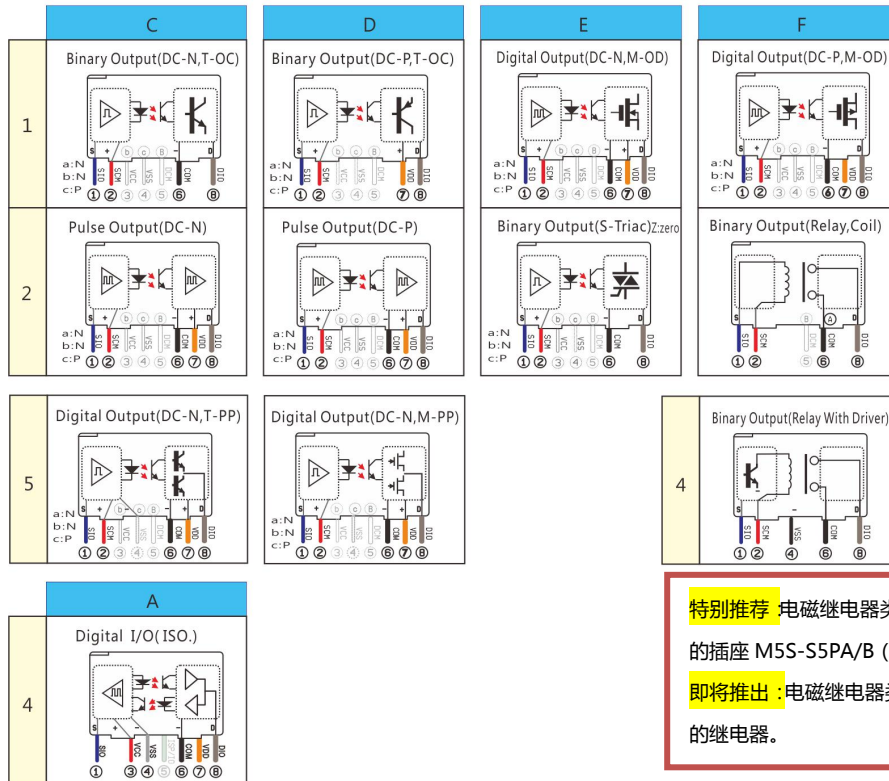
| | C | D | E | F |
|---|---|---|---|---|
| 1 | Binary Output(DC-N,T-OC) S + b c B - D a:N b:N c:P SIO SCM VCC VSS COM DIO ① ② ③ ④ ⑤ ⑧ | Binary Output(DC-P,T-OC) S + b c B - D a:N b:N c:P SIO SCM VCC VSS COM VDD DIO ① ② ③ ④ ⑤ ⑦ ⑧ | Digital Output(DC-N,M-OD) S + b c B - D a:N b:N c:P SIO SCM VCC VSS COM VDD DIO ① ② ③ ④ ⑤ ⑥ ⑦ ⑧ | Digital Output(DC-P,M-OD) S + b c B - D a:N b:N c:P SIO SCM VCC VSS COM VDD DIO ① ② ③ ④ ⑤ ⑥ ⑦ ⑧ |
| 2 | Pulse Output(DC-N) S + b c B - D a:N b:N c:P SIO SCM VCC VSS COM VDD DIO ① ② ③ ④ ⑤ ⑥ ⑦ ⑧ | Pulse Output(DC-P) S + b c B - D a:N b:N c:P SIO SCM VCC VSS COM VDD DIO ① ② ③ ④ ⑤ ⑥ ⑦ ⑧ | Binary Output(S-Triac)Z:zero S + b c B - D a:N b:N c:P SIO SCM VCC VSS COM DIO ① ② ③ ④ ⑤ ⑥ ⑧ | Binary Output(Relay,Coil) B A SIO SCM COM DIO ① ② ⑤ ⑥ ⑧ |

5 Digital Output(DC-N,T-PP) S + b c B - D a:N b:N c:P SIO SCM VCC VSS COM VDD DIO ① ② ③ ④ ⑤ ⑥ ⑦ ⑧

Digital Output(DC-N,M-PP) S + b c B - D a:N b:N c:P SIO SCM VCC VSS COM VDD DIO ① ② ③ ④ ⑤ ⑥ ⑦ ⑧

4 Binary Output(Relay With Driver) SIO SCM - COM DIO ① ② ④ ⑥ ⑧

A
4 Digital I/O(ISO.) + - SIO VCC VSS COM VDD DIO ① ③ ④ ⑤ ⑥ ⑦ ⑧

特别推荐 :电磁继电器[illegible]
的插座 M5S-S5PA/B ([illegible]
即将推出 :电磁继电器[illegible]
的继电器。